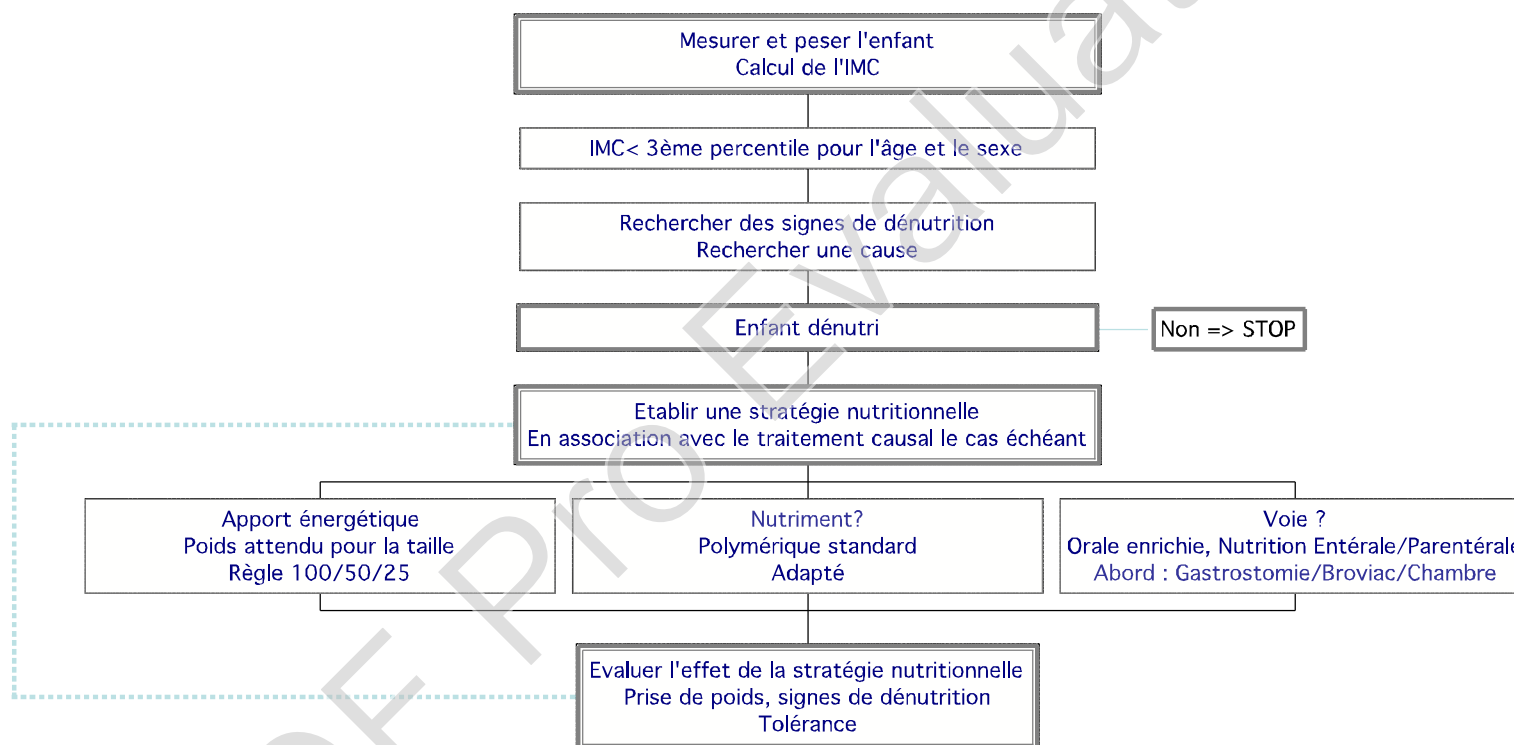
Mesurer et peser l'enfant
Calcul de l'IMC

IMC< 3ème percentile pour l'âge et le sexe

Rechercher des signes de dénutrition
Rechercher une cause

Enfant dénutri

Non => STOP

Etablir une stratégie nutritionnelle
En association avec le traitement causal le cas échéant

Apport énergétique
Poids attendu pour la taille
Règle 100/50/25

Nutriment?
Polymérique standard
Adapté

Voie ?
Orale enrichie, Nutrition Entérale/Parentérale
Abord : Gastrostomie/Broviac/Chambre

Evaluer l'effet de la stratégie nutritionnelle
Prise de poids, signes de dénutrition
Tolérance

PDF Pro Evaluation